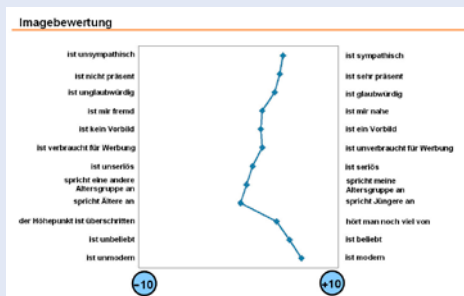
Imagebewertung

| | |
|---|---|
| ist unsympathisch | ist sympathisch |
| ist nicht präsent | ist sehr präsent |
| ist unglaubwürdig | ist glaubwürdig |
| ist mir fremd | ist mir nahe |
| ist kein Vorbild | ist ein Vorbild |
| ist verbraucht für Werbung | ist unverbraucht für Werbung |
| ist unseriös | ist seriös |
| spricht eine andere Altersgruppe an | spricht meine Altersgruppe an |
| spricht Ältere an | spricht Jüngere an |
| der Höhepunkt ist überschritten | hört man noch viel von |
| ist unbeliebt | ist beliebt |
| ist unmodern | ist modern |

-10

+10